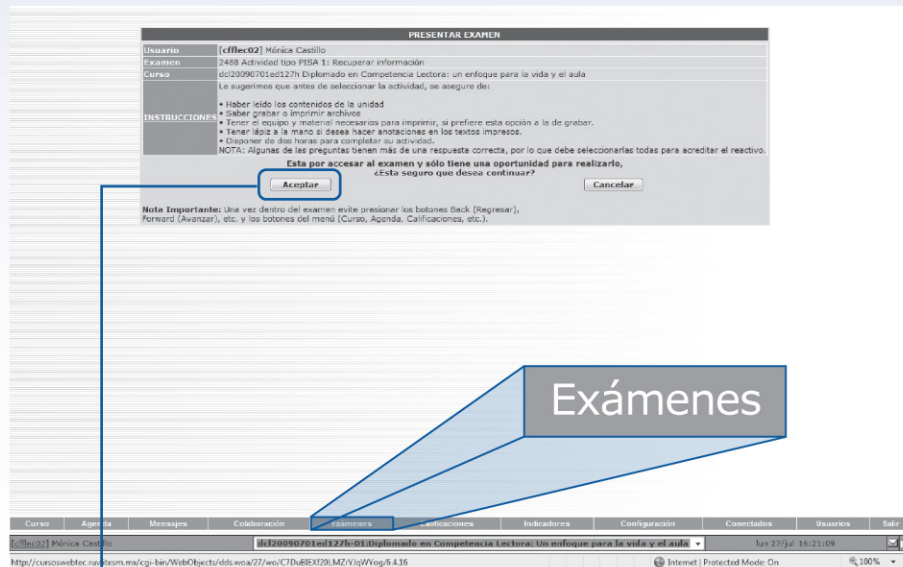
PRESENTAR EXAMEN

| Usuario | [cfflec02] Mónica Castillo |
|---|---|
| Examen | 2488 Actividad tipo PISA 1: Recuperar información |
| Curso | dcl20090701ed127h Diplomado en Competencia Lectora: un enfoque para la vida y el aula |
| INSTRUCCIONES | Le sugerimos que antes de seleccionar la actividad, se asegure de: • Haber leído los contenidos de la unidad • Saber grabar o imprimir archivos • Tener el equipo y material necesarios para imprimir, si prefiere esta opción a la de grabar. • Tener lápiz a la mano si desea hacer anotaciones en los textos impresos. • Disponer de dos horas para completar su actividad. NOTA: Algunas de las preguntas tienen más de una respuesta correcta, por lo que debe seleccionarlas todas para acreditar el reactivo. |

Esta por accesar al examen y sólo tiene una oportunidad para realizarlo, ¿Esta seguro que desea continuar?

Aceptar

Cancelar

Nota Importante: Una vez dentro del examen evite presionar los botones Back (Regresar), Forward (Avanzar), etc. y los botones del menú (Curso, Agenda, Calificaciones, etc.).

Exámenes

Curso Agenda Mensajes Colaboración Exámenes Calificaciones Indicadores Configuración Conectados Usuarios Salir

[cfflec02] Mónica Castillo

dcl20090701ed127h-01:Diplomado en Competencia Lectora: Un enfoque para la vida y el aula

lun 27/jul 16:21:09

http://cursoswebtec.ruv.itesm.mx/cgi-bin/WebObjects/dds.woa/27/wo/C7DuBlEXf20LMZrYJqWYog/6.4.16

Internet | Protected Mode: On

100%